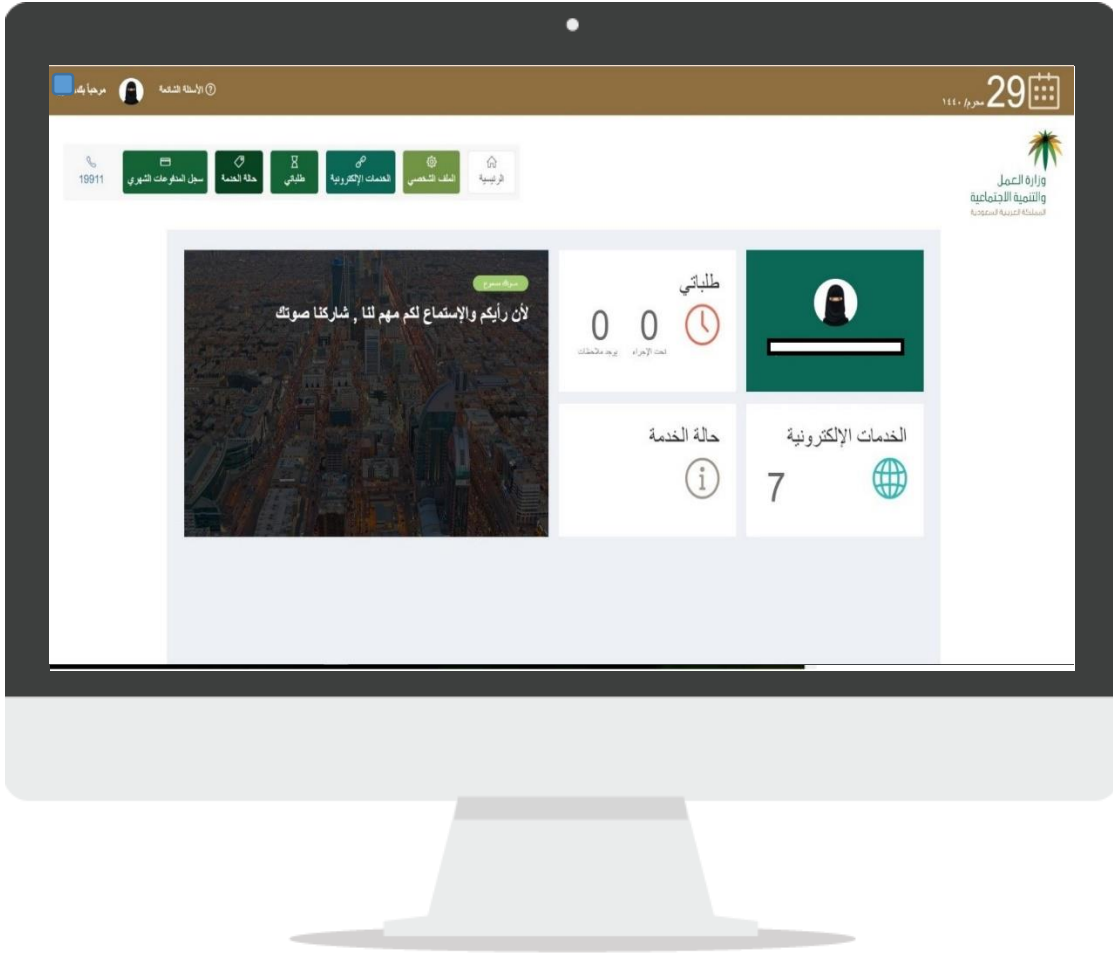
29 محرم/ ١٤٤٠

الأسئلة الشائعة

مرحباً بك

وزارة العمل والتنمية الاجتماعية
المملكة العربية السعودية

الرئيسية
الملف الشخصي
الخدمات الإلكترونية
طلباتي
حالة الخدمة
سجل المداومات الشهري
19911

طلباتي
0
تحت الإجراء
0
يوجد ملاحظات

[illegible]
لأن رأيكم والإستماع لكم مهم لنا , شاركنا صوتك

الخدمات الإلكترونية
7

حالة الخدمة